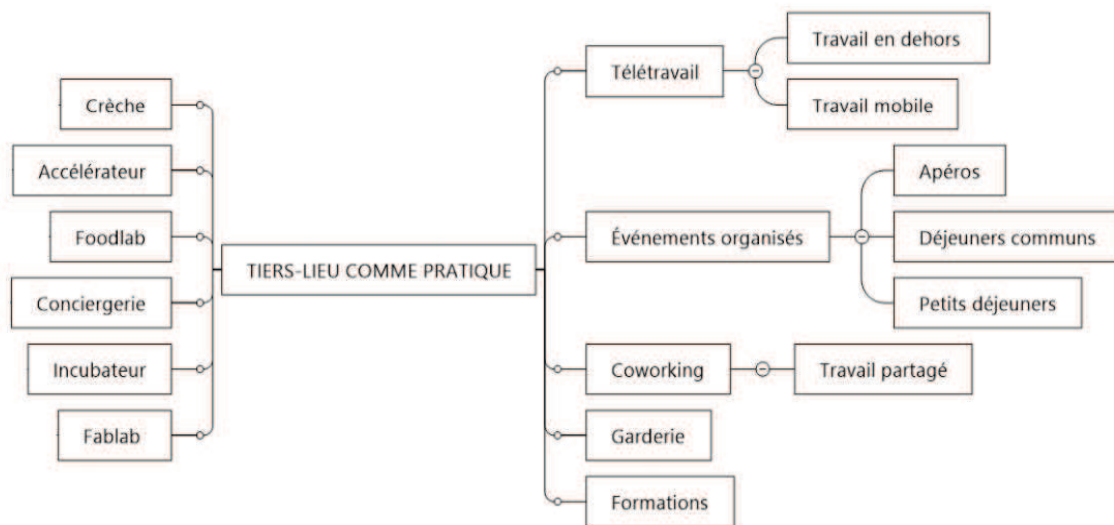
Crèche
Accélérateur
Foodlab
Conciergerie
Incubateur
Fablab

TIERS-LIEU COMME PRATIQUE

Télétravail
Travail en dehors
Travail mobile
Événements organisés
Apéros
Déjeuners communs
Petits déjeuners
Coworking
Travail partagé
Garderie
Formations